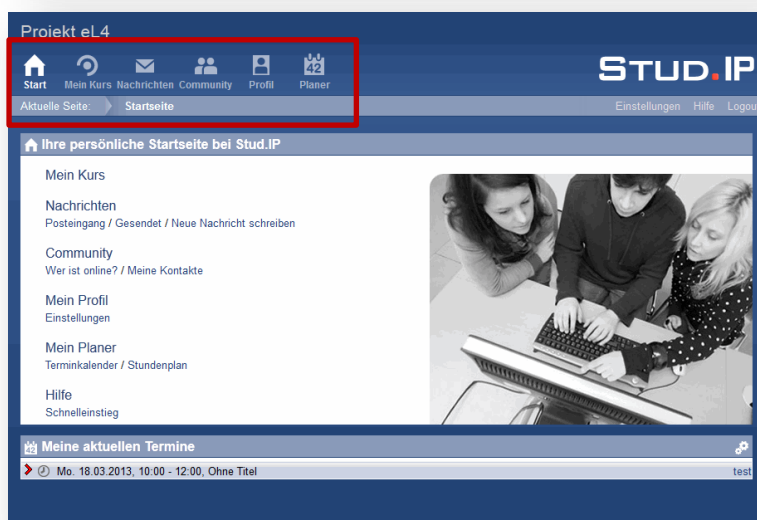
Projekt eL4

Start Mein Kurs Nachrichten Community Profil 42 Planer

STUD.IP

Aktuelle Seite: Startseite

Einstellungen Hilfe Logout

Ihre persönliche Startseite bei Stud.IP

Mein Kurs

Nachrichten
Posteingang / Gesendet / Neue Nachricht schreiben

Community
Wer ist online? / Meine Kontakte

Mein Profil
Einstellungen

Mein Planer
Terminkalender / Stundenplan

Hilfe
Schnelleinstieg

Meine aktuellen Termine

Mo. 18.03.2013, 10:00 - 12:00, Ohne Titel

test